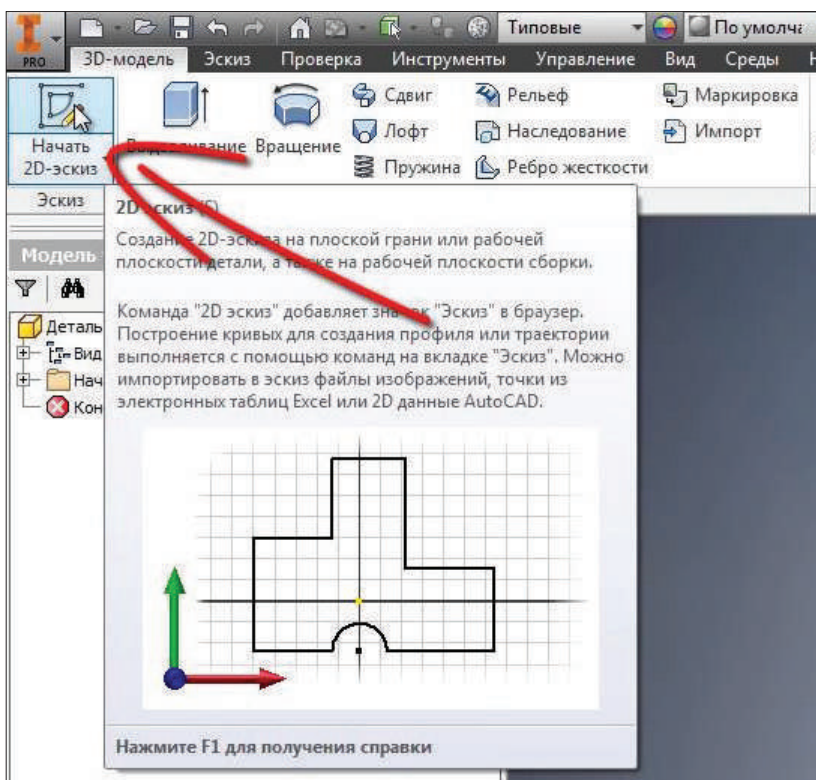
PRO

Типовые

По умолча

3D-модель Эскиз Проверка Инструменты Управление Вид Среды

Начать 2D-эскиз

Выдавливание Вращение

Сдвиг

Лофт

Пружина

Рельеф

Наследование

Ребро жесткости

Маркировка

Импорт

Эскиз

Модель

Деталь

Вид

Нач

Кон

2D-эскиз (S)

Создание 2D-эскиза на плоской грани или рабочей плоскости детали, а также на рабочей плоскости сборки.

Команда "2D эскиз" добавляет значок "Эскиз" в браузер. Построение кривых для создания профиля или траектории выполняется с помощью команд на вкладке "Эскиз". Можно импортировать в эскиз файлы изображений, точки из электронных таблиц Excel или 2D данные AutoCAD.

Нажмите F1 для получения справки